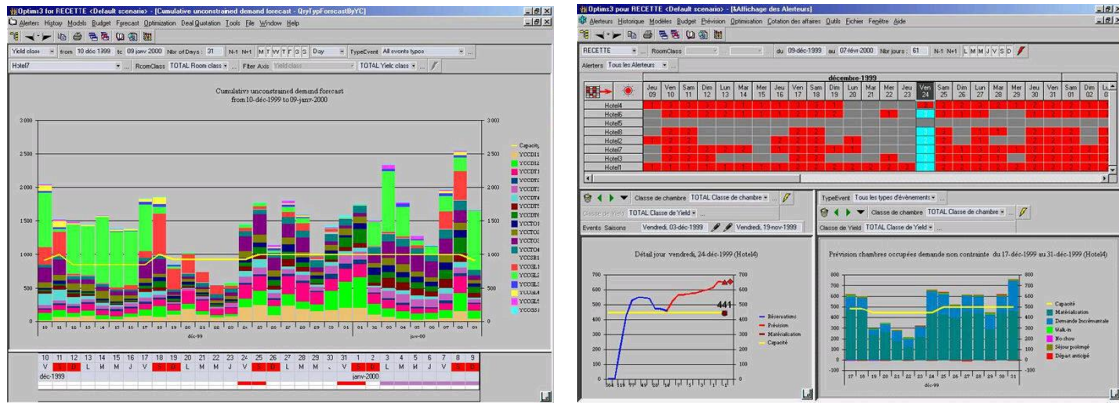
Optims3 for RECETTE <Default scenario> - [Cumulative unconstrained demand forecast - QryFypForecastByYC]

Alerters Histogy Models Budget Forecast Optimization Deal Quotation Tools File Window Help

Yield class from 10 déc 1999 to 09 janv 2000 Nbr of Days 31 N-1 N+1 M T W T F S S Day TypeEvent All events types

Hotel7 RoomClass TOTAL Room class Filter Axis Yield class TOTAL Yield class

Cumulative unconstrained demand forecast from 10-déc-1999 to 09-janv-2000

3 000
2 500
2 000
1 500
1 000
500
0

Capacity
YCCOD1
YCCOD2
YCCOT1
YCCOT2
YCCOT3
YCCOT4
YCCOT5
YCCOT6
YCCOT7
YCCOL1
YCCOL2
YCCOL3
YCCOL4
YCCOL5

déc-99 janv-00

10 11 12 13 14 15 16 17 18 19 20 21 22 23 24 25 26 27 28 29 30 31 1 2 3 4 5 6 7 8 9
V S D L M M J V S D L M M J V S D L M M J V S D L M M J V S D
déc-1999 janv-2000

Optims3 pour RECETTE <Default scenario> - [Affichage des Alerteurs]

Alerteurs Historique Modèles Budget Prévision Optimisation Cotation des affaires Outils Fichier Fenêtre Aide

RECETTE RoomClass du 09-déc-1999 au 07-févr-2000 Nbr jours 61 N-1 N+1 L M M J V S D

Alerteurs Tous les Alerteurs

décembre-1999

Jeu 09 Ven 10 Sam 11 Dim 12 Lun 13 Mar 14 Mer 15 Jeu 16 Ven 17 Sam 18 Dim 19 Lun 20 Mar 21 Mer 22 Jeu 23 Ven 24 Sam 25 Dim 26 Lun 27 Mar 28 Mer 29 Jeu 30 Ven 31 Sam 01 Dim 02 Lu 03

Hotel4
Hotel6
Hotel5
Hotel8
Hotel2
Hotel7
Hotel3
Hotel1

Classe de chambre TOTAL Classe de chambre
Classe de yield TOTAL Classe de Yield
Events Saisons Vendredi, 03-déc-1999 Vendredi, 19-nov-1999

Détail jour vendredi, 24-déc-1999 (Hotel4)

700
600
500
400
300
200
100
0

441

Réservations
Prévision
Matérialisation
Capacité

TypeEvent Tous les types d'événements
Classe de chambre TOTAL Classe de chambre
Classe de Yield TOTAL Classe de Yield

Prévision chambres occupées demande non contrainte du 17-déc-1999 au 31-déc-1999 (Hotel4)

Capacité
Matérialisation
Demande Incrémentale
Walk-in
No show
Séjour prolongé
Départ anticipé

déc-99